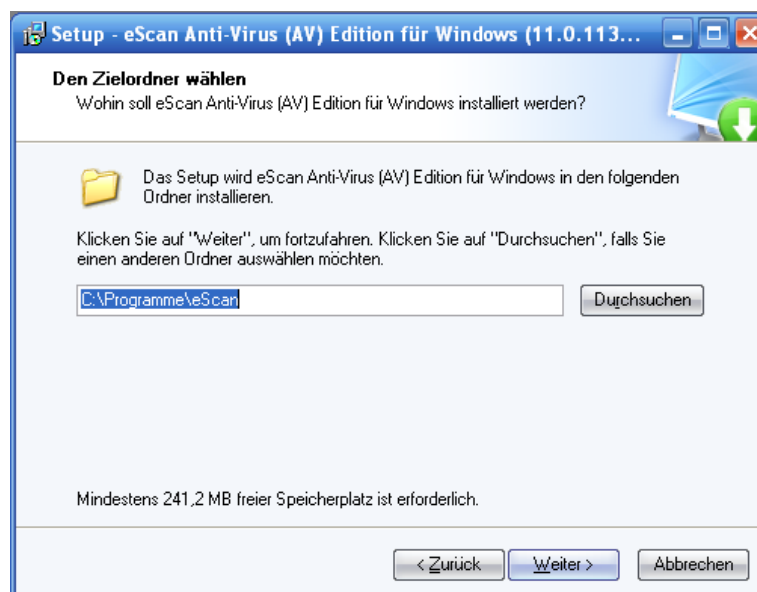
Setup - eScan Anti-Virus (AV) Edition für Windows (11.0.113...

Den Zielordner wählen
Wohin soll eScan Anti-Virus (AV) Edition für Windows installiert werden?

Das Setup wird eScan Anti-Virus (AV) Edition für Windows in den folgenden Ordner installieren.

Klicken Sie auf "Weiter", um fortzufahren. Klicken Sie auf "Durchsuchen", falls Sie einen anderen Ordner auswählen möchten.

C:\Programme\eScan

Durchsuchen

Mindestens 241,2 MB freier Speicherplatz ist erforderlich.

< Zurück

Weiter >

Abbrechen